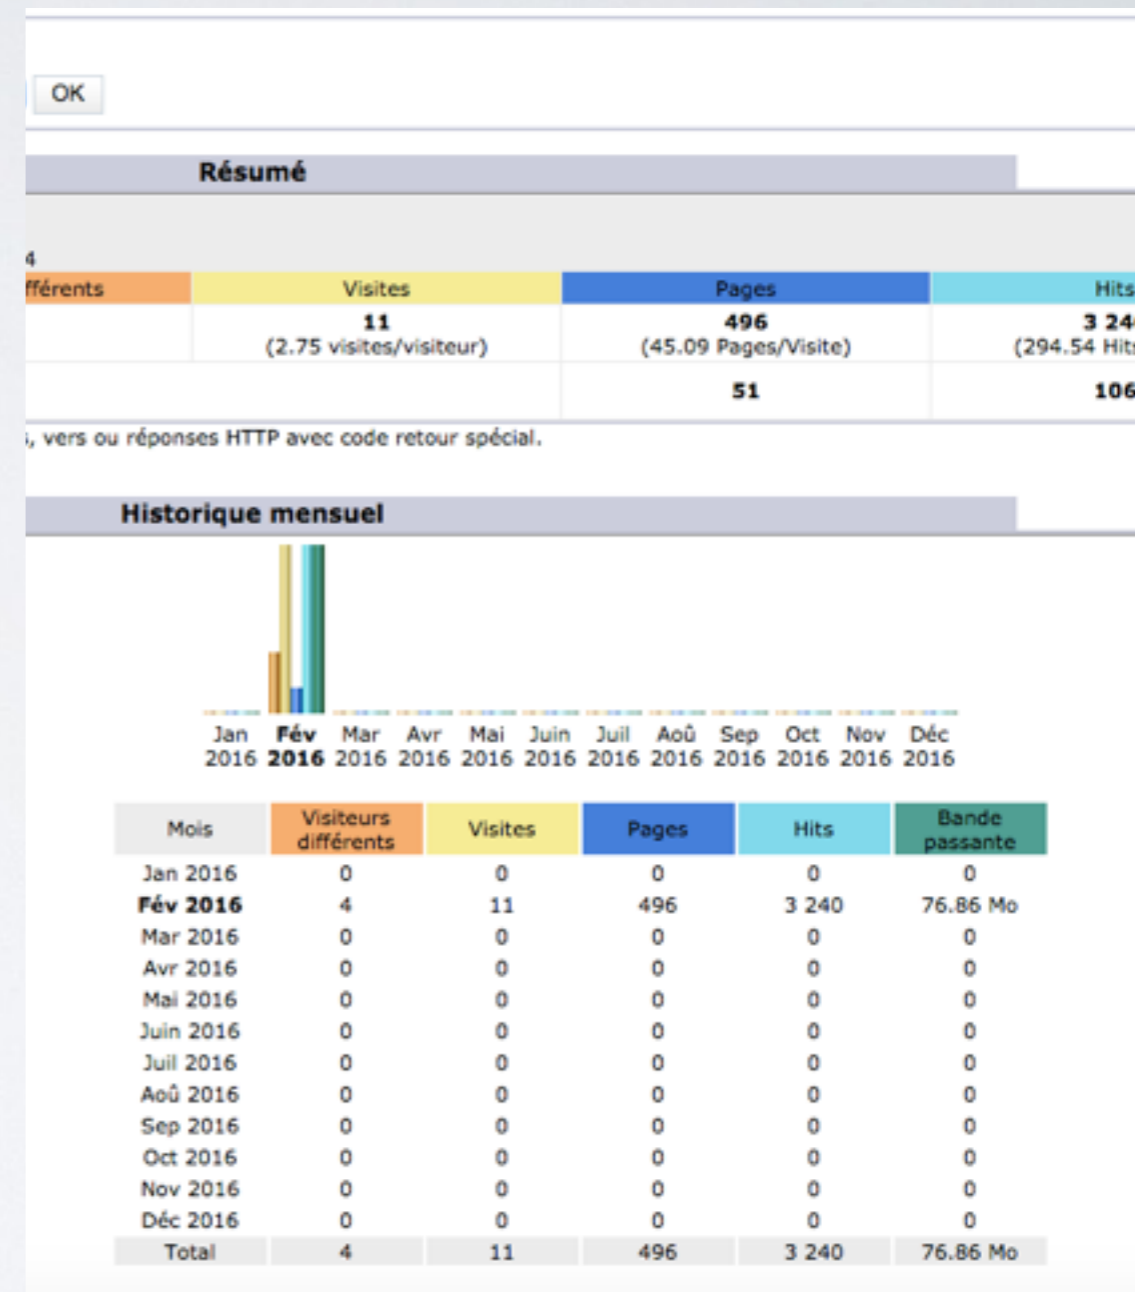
OK

Résumé

4

| fférents | Visites | Pages | Hits |
|---|---|---|---|
| | 11 (2.75 visites/visiteur) | 496 (45.09 Pages/Visite) | 3 24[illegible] (294.54 Hit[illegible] |
| | | 51 | 106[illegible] |

, vers ou réponses HTTP avec code retour spécial.

Historique mensuel

Jan 2016 Fév 2016 Mar 2016 Avr 2016 Mai 2016 Juin 2016 Juil 2016 Aoû 2016 Sep 2016 Oct 2016 Nov 2016 Déc 2016

| Mois | Visiteurs différents | Visites | Pages | Hits | Bande passante |
|---|---|---|---|---|---|
| Jan 2016 | 0 | 0 | 0 | 0 | 0 |
| **Fév 2016** | 4 | 11 | 496 | 3 240 | 76.86 Mo |
| Mar 2016 | 0 | 0 | 0 | 0 | 0 |
| Avr 2016 | 0 | 0 | 0 | 0 | 0 |
| Mai 2016 | 0 | 0 | 0 | 0 | 0 |
| Juin 2016 | 0 | 0 | 0 | 0 | 0 |
| Juil 2016 | 0 | 0 | 0 | 0 | 0 |
| Aoû 2016 | 0 | 0 | 0 | 0 | 0 |
| Sep 2016 | 0 | 0 | 0 | 0 | 0 |
| Oct 2016 | 0 | 0 | 0 | 0 | 0 |
| Nov 2016 | 0 | 0 | 0 | 0 | 0 |
| Déc 2016 | 0 | 0 | 0 | 0 | 0 |
| Total | 4 | 11 | 496 | 3 240 | 76.86 Mo |